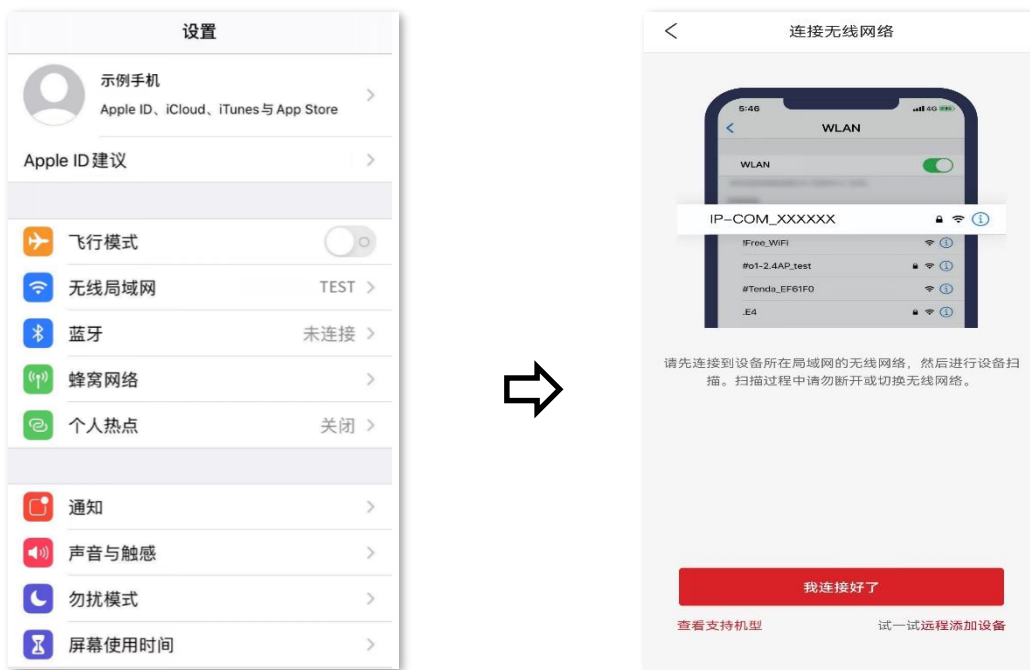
设置

示例手机
Apple ID、iCloud、iTunes与App Store

Apple ID建议

飞行模式

无线局域网 TEST

蓝牙 未连接

蜂窝网络

个人热点 关闭

通知

声音与触感

勿扰模式

屏幕使用时间

连接无线网络

5:46 4G
WLAN
WLAN
IP-COM_XXXXXX
!Free_WiFi
#o1-2.4AP_test
#Tenda_EF61F0
.E4

请先连接到设备所在局域网的无线网络，然后进行设备扫描。扫描过程中请勿断开或切换无线网络。

我连接好了

查看支持机型

试一试远程添加设备